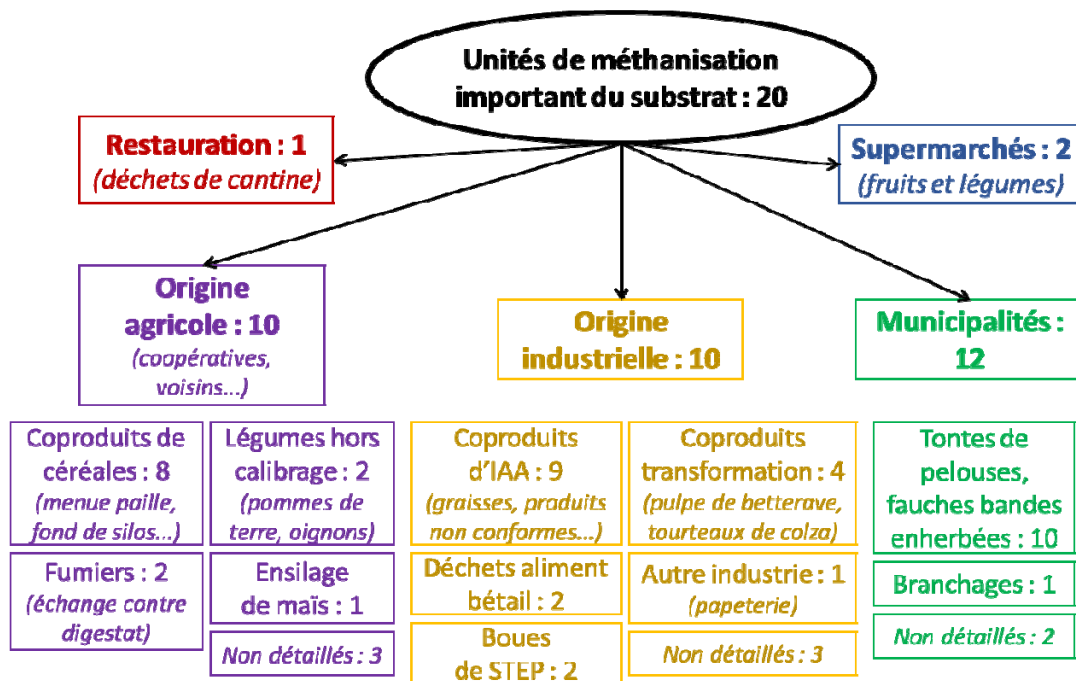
Unités de méthanisation important du substrat : 20

Restauration : 1
(déchets de cantine)

Supermarchés : 2
(fruits et légumes)

Origine agricole : 10
(coopératives, voisins...)

Origine industrielle : 10

Municipalités : 12

Coproduits de céréales : 8
(menue paille, fond de silos...)

Légumes hors calibrage : 2
(pommes de terre, oignons)

Fumiers : 2
(échange contre digestat)

Ensilage de maïs : 1

Non détaillés : 3

Coproduits d'IAA : 9
(graisses, produits non conformes...)

Déchets aliment bétail : 2

Boues de STEP : 2

Coproduits transformation : 4
(pulpe de betterave, tourteaux de colza)

Autre industrie : 1
(papeterie)

Non détaillés : 3

Tontes de pelouses, fauches bandes enherbées : 10

Branchages : 1

Non détaillés : 2